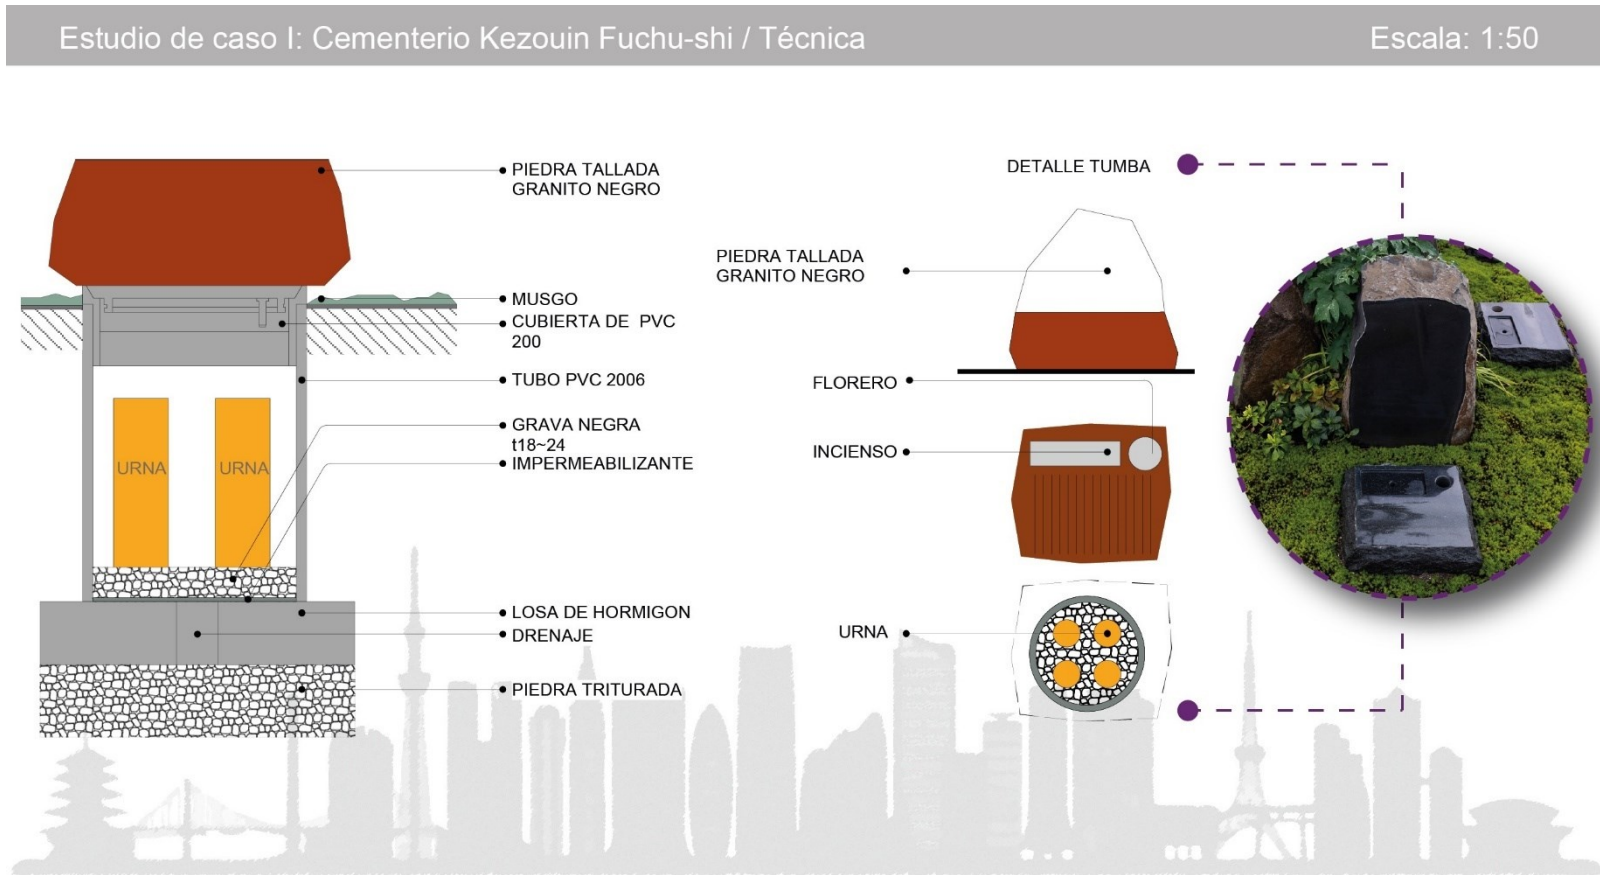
Estudio de caso I: Cementerio Kezouin Fuchu-shi / Técnica

Escala: 1:50

PIEDRA TALLADA GRANITO NEGRO

MUSGO

CUBIERTA DE PVC 200

TUBO PVC 2006

GRAVA NEGRA t18~24

IMPERMEABILIZANTE

URNA

URNA

LOSA DE HORMIGON

DRENAJE

PIEDRA TRITURADA

DETALLE TUMBA

PIEDRA TALLADA GRANITO NEGRO

FLORERO

INCIENSO

URNA